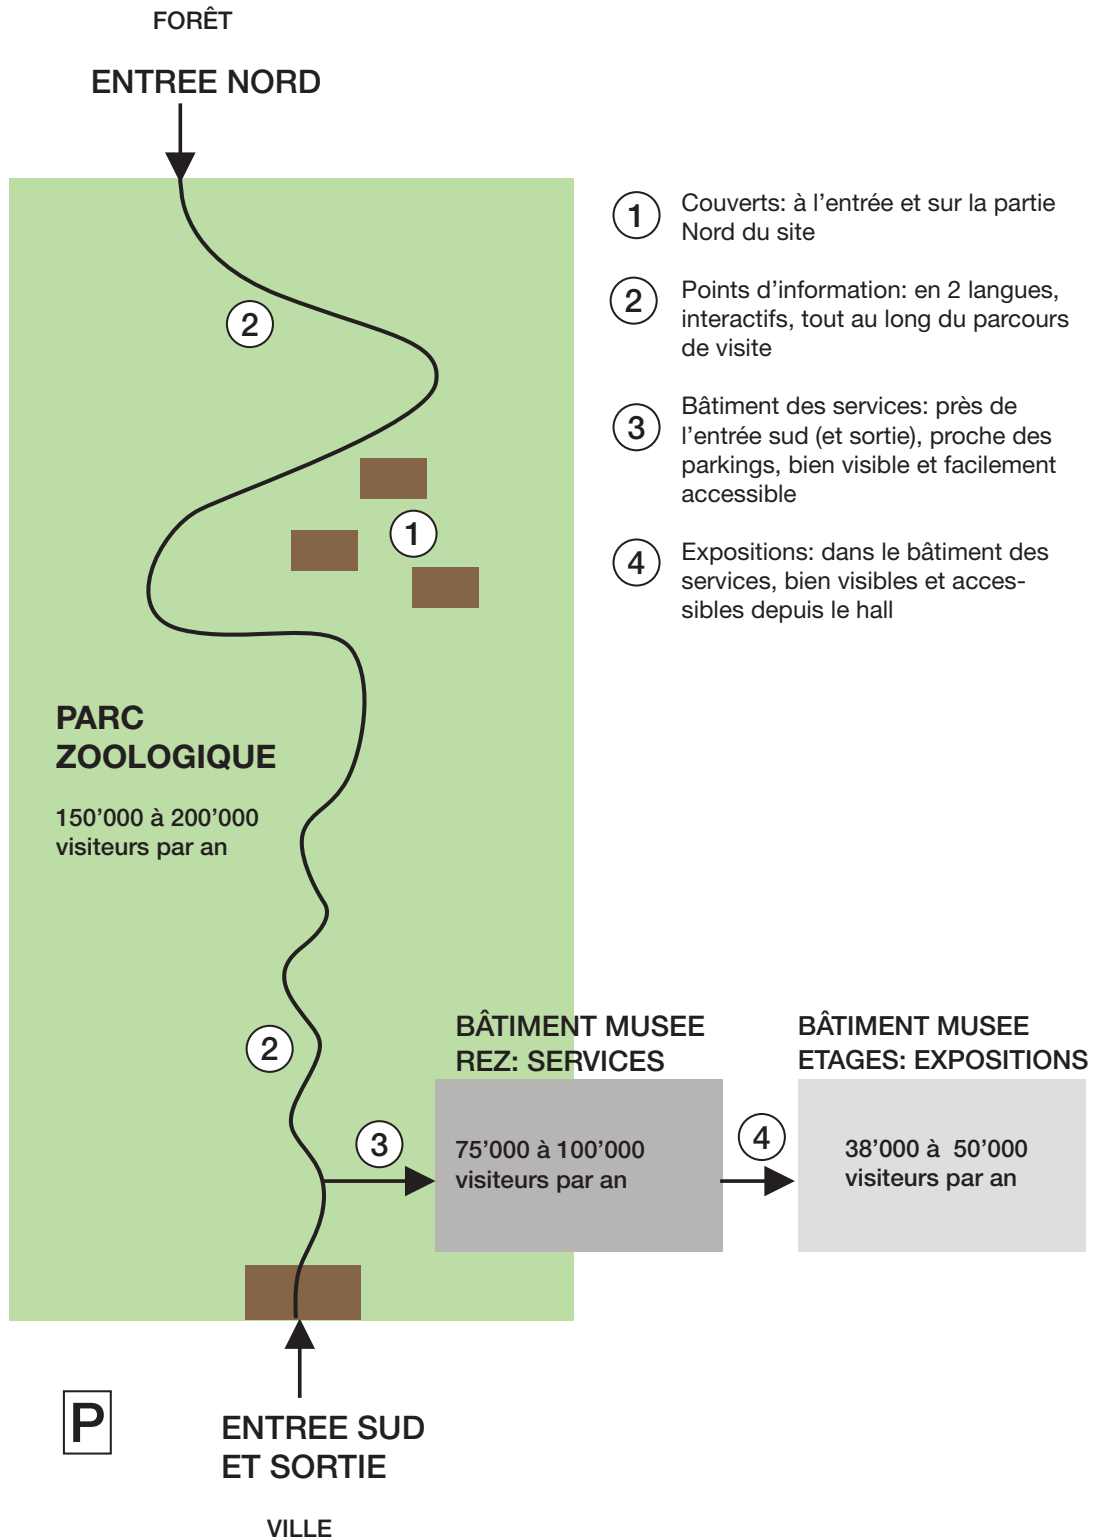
FORÊT

ENTREE NORD

1 Couverts: à l’entrée et sur la partie Nord du site

2 Points d’information: en 2 langues, interactifs, tout au long du parcours de visite

3 Bâtiment des services: près de l’entrée sud (et sortie), proche des parkings, bien visible et facilement accessible

4 Expositions: dans le bâtiment des services, bien visibles et accessibles depuis le hall

2

1

PARC ZOOLOGIQUE

150’000 à 200’000 visiteurs par an

2

BÂTIMENT MUSEE REZ: SERVICES

BÂTIMENT MUSEE ETAGES: EXPOSITIONS

3

75’000 à 100’000 visiteurs par an

4

38’000 à 50’000 visiteurs par an

P

ENTREE SUD ET SORTIE

VILLE